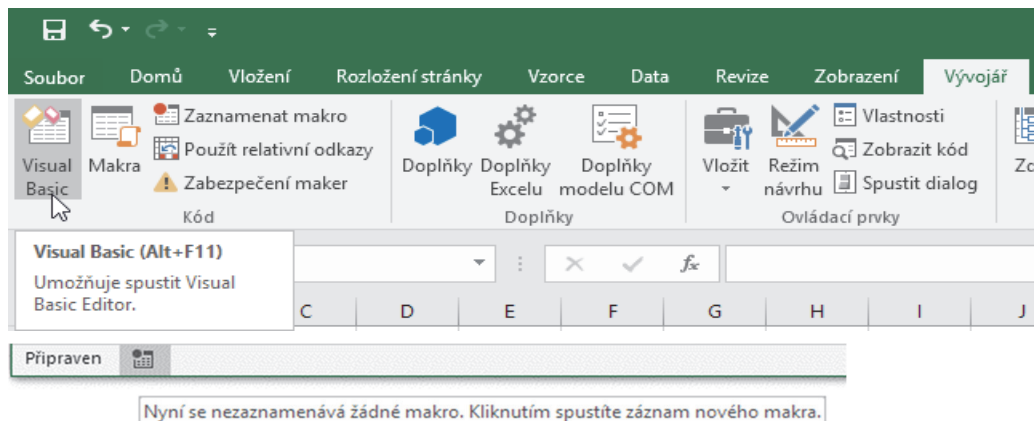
Soubor Domů Vložení Rozložení stránky Vzorce Data Revize Zobrazení Vývojář

Visual Basic Makra Zaznamenat makro Použít relativní odkazy Zabezpečení maker
Kód

Doplňky Doplňky Excelu Doplňky modelu COM
Doplňky

Vložit Režim návrhu Vlastnosti Zobrazit kód Spustit dialog
Ovládací prvky

Zo

Visual Basic (Alt+F11)
Umožňuje spustit Visual Basic Editor.

$f_x$

C D E F G H I J

Připraven

Nyní se nezaznamenává žádné makro. Kliknutím spustíte záznam nového makra.